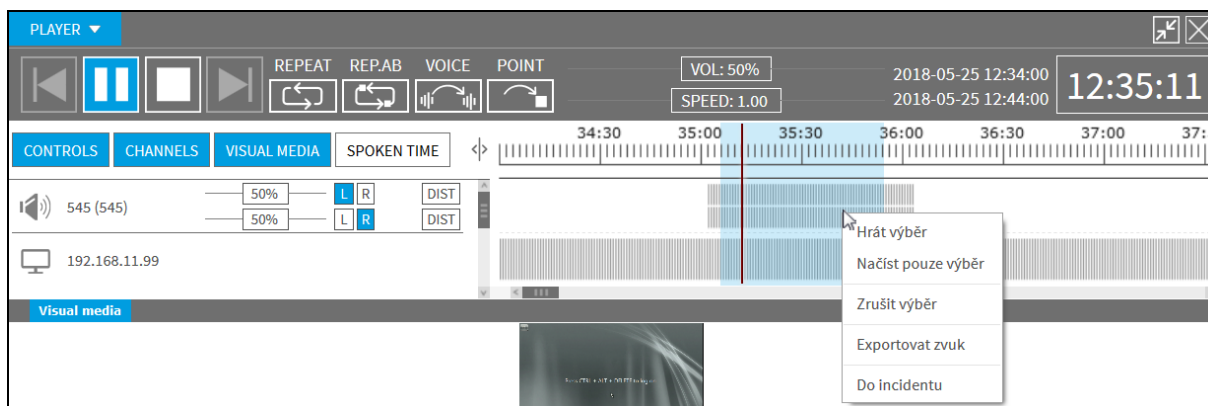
PLAYER ▼

REPEAT REP.AB VOICE POINT

VOL: 50%
SPEED: 1.00

2018-05-25 12:34:00
2018-05-25 12:44:00

12:35:11

CONTROLS CHANNELS VISUAL MEDIA SPOKEN TIME

34:30 35:00 35:30 36:00 36:30 37:00 37:

545 (545)
50% L R DIST
50% L R DIST

192.168.11.99

Visual media

Hrát výběr
Načíst pouze výběr
Zrušit výběr
Exportovat zvuk
Do incidentu

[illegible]